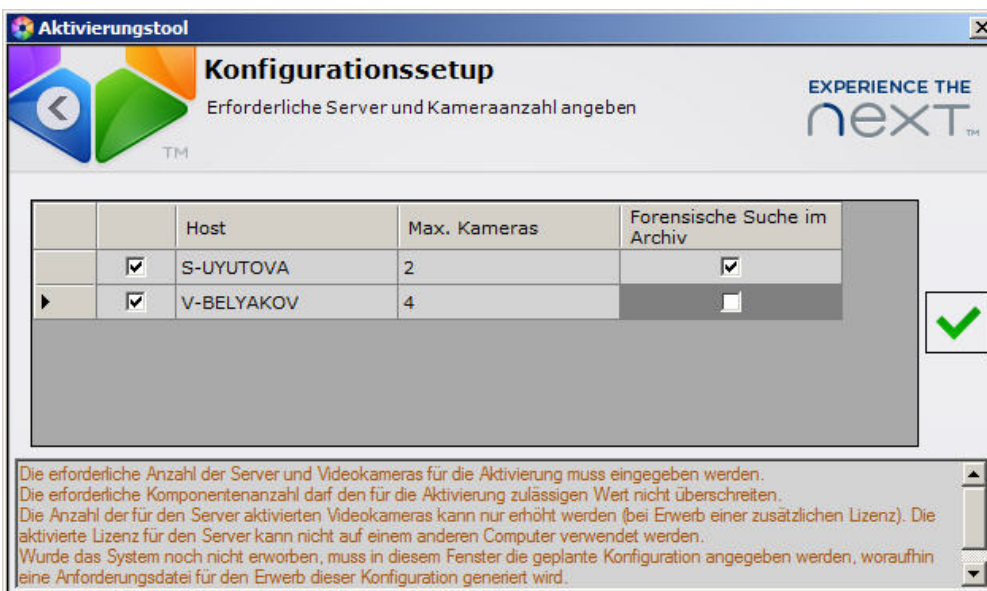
Aktivierungstool

Konfigurationssetup

Erforderliche Server und Kameraanzahl angeben

EXPERIENCE THE

next

TM

| | | Host | Max. Kameras | Forensische Suche im Archiv |
|---|---|---|---|---|
| | ☑ | S-UYUTOVA | 2 | ☑ |
| ▶ | ☑ | V-BELYAKOV | 4 | ☐ |

Die erforderliche Anzahl der Server und Videokameras für die Aktivierung muss eingegeben werden.
Die erforderliche Komponentenanzahl darf den für die Aktivierung zulässigen Wert nicht überschreiten.
Die Anzahl der für den Server aktivierten Videokameras kann nur erhöht werden (bei Erwerb einer zusätzlichen Lizenz). Die aktivierte Lizenz für den Server kann nicht auf einem anderen Computer verwendet werden.
Wurde das System noch nicht erworben, muss in diesem Fenster die geplante Konfiguration angegeben werden, woraufhin eine Anforderungsdatei für den Erwerb dieser Konfiguration generiert wird.